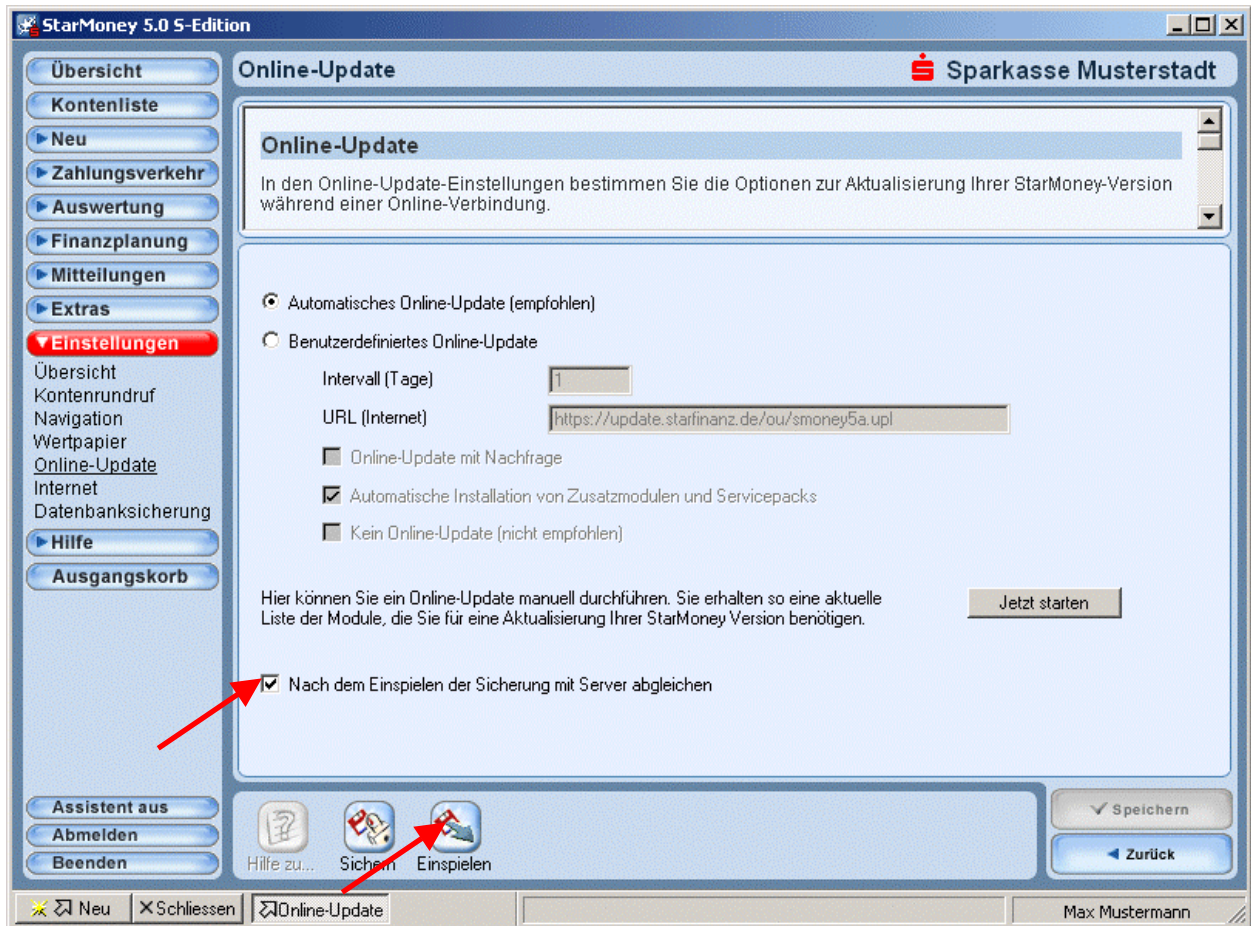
StarMoney 5.0 S-Edition

Übersicht
Kontenliste
Neu
Zahlungsverkehr
Auswertung
Finanzplanung
Mitteilungen
Extras
Einstellungen
Übersicht
Kontenrundruf
Navigation
Wertpapier
Online-Update
Internet
Datenbanksicherung
Hilfe
Ausgangskorb

Online-Update
Sparkasse Musterstadt

Online-Update
In den Online-Update-Einstellungen bestimmen Sie die Optionen zur Aktualisierung Ihrer StarMoney-Version während einer Online-Verbindung.

Automatisches Online-Update (empfohlen)
Benutzerdefiniertes Online-Update
Intervall (Tage) 1
URL (Internet) https://update.starfinanz.de/ou/smoney5a.upl
Online-Update mit Nachfrage
Automatische Installation von Zusatzmodulen und Servicepacks
Kein Online-Update (nicht empfohlen)

Hier können Sie ein Online-Update manuell durchführen. Sie erhalten so eine aktuelle Liste der Module, die Sie für eine Aktualisierung Ihrer StarMoney Version benötigen.
Jetzt starten

Nach dem Einspielen der Sicherung mit Server abgleichen

Assistent aus
Abmelden
Beenden
Hilfe zu...
Sichern
Einspielen
Speichern
Zurück

Neu
Schliessen
Online-Update
Max Mustermann